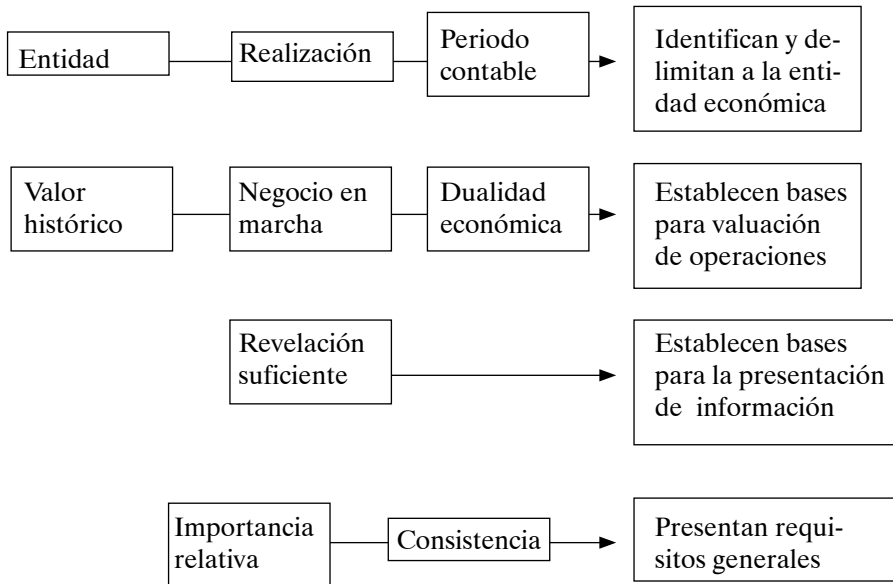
Entidad

Realización

Periodo contable

Identifican y delimitan a la entidad económica

Valor histórico

Negocio en marcha

Dualidad económica

Establecen bases para valuación de operaciones

Revelación suficiente

Establecen bases para la presentación de información

Importancia relativa

Consistencia

Presentan requisitos generales